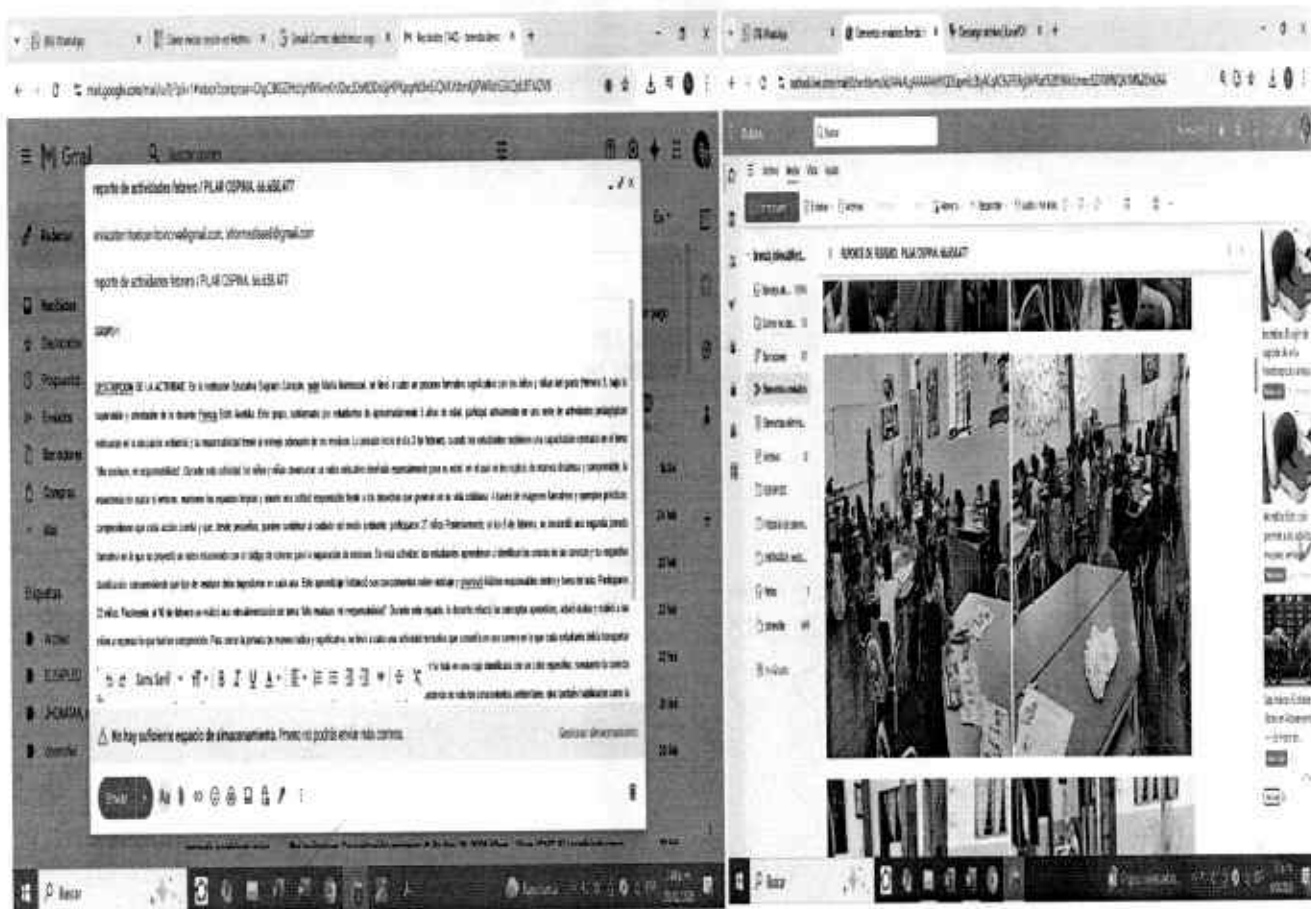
reporte de actividades febrero / PILAR OSPINA 44458477

reporte de actividades febrero / PILAR OSPINA 44458477

DESCRIPCION DE LA ACTIVIDAD: En la institución Educativa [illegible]

Sans Serif

No hay suficiente espacio de almacenamiento. Puede no podrás enviar más correos.

Enviar

Gmail

Redactar

Recibidos

Destacados

Pospuestos

Enviados

Borradores

Compras

Más

Etiquetas

REPORTE DE FEBRERO, PILAR OSPINA 44458477

Buscar